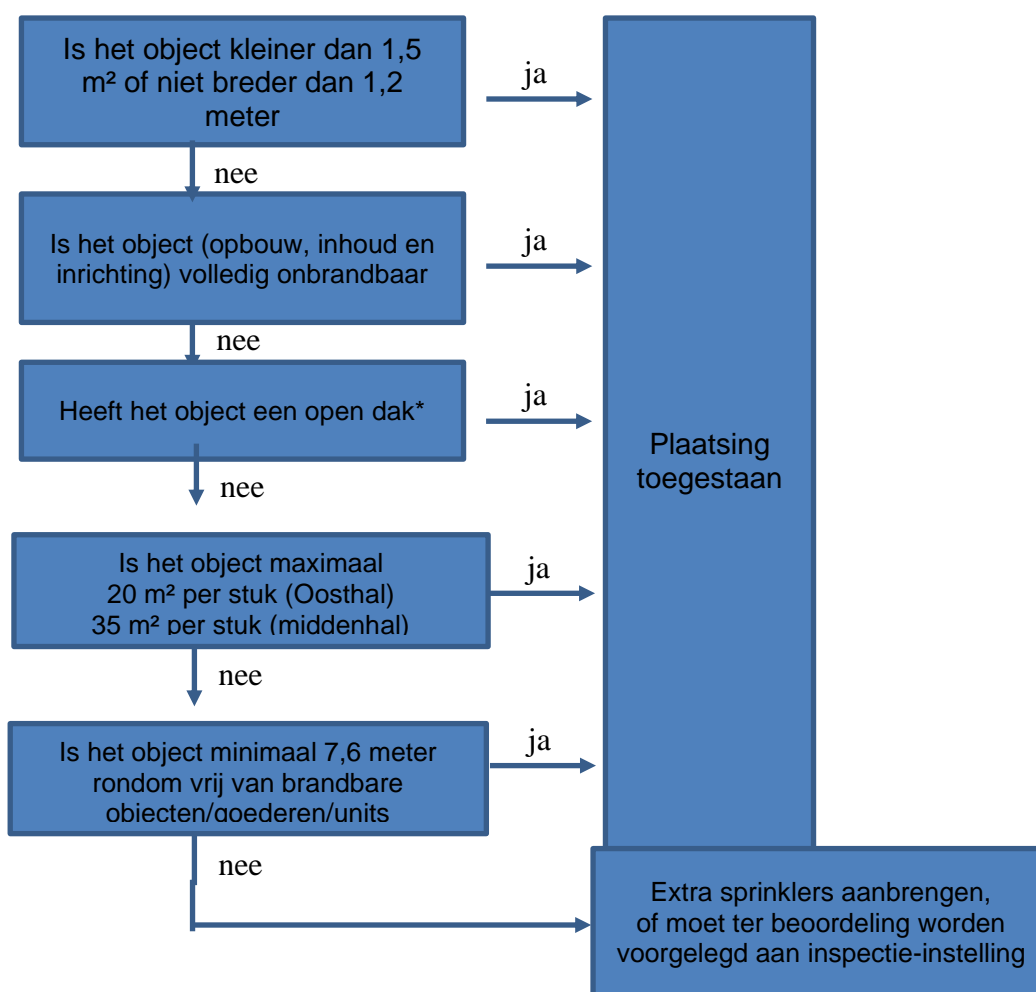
Is het object kleiner dan 1,5 m² of niet breder dan 1,2 meter

ja

nee

Is het object (opbouw, inhoud en inrichting) volledig onbrandbaar

ja

nee

Heeft het object een open dak*

ja

nee

Is het object maximaal 20 m² per stuk (Oosthal) 35 m² per stuk (middenhal)

ja

nee

Is het object minimaal 7,6 meter rondom vrij van brandbare objecten/goederen/units

ja

nee

Plaatsing toegestaan

Extra sprinklers aanbrengen, of moet ter beoordeling worden voorgelegd aan inspectie-instelling